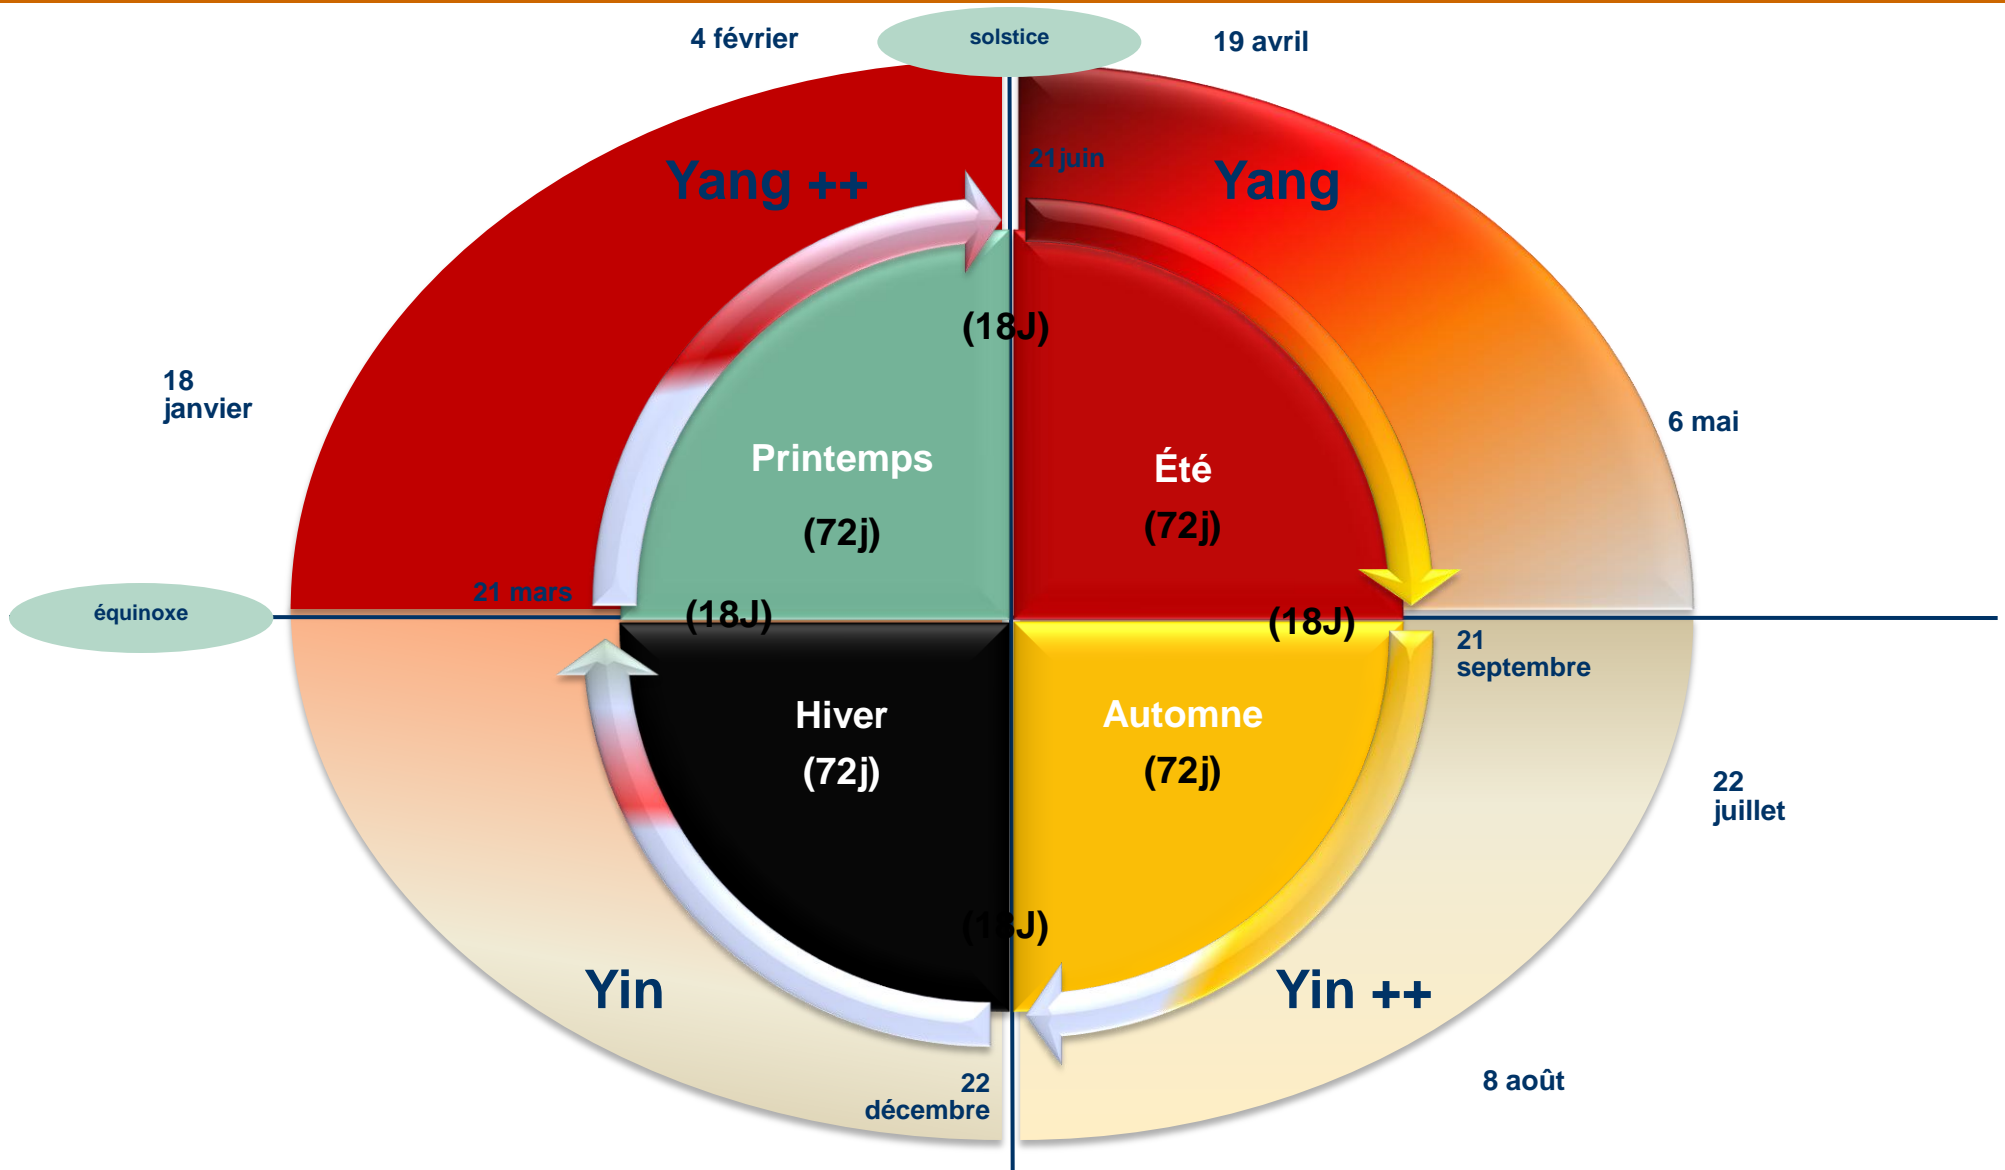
4 février

solstice

19 avril

21juin

Yang ++

Yang

18 janvier

(18J)

6 mai

Printemps

(72j)

Été

(72j)

équinoxe

21 mars

(18J)

(18J)

21 septembre

Hiver

(72j)

Automne

(72j)

22 juillet

(18J)

Yin

Yin ++

22 décembre

8 août